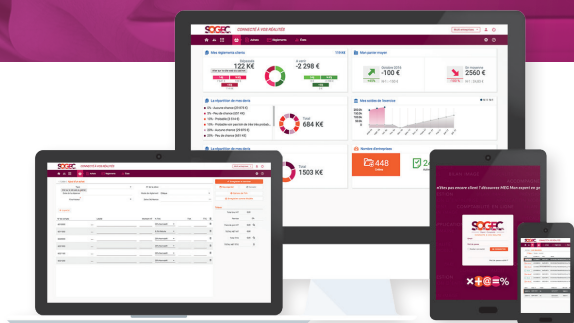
SOGEC CONNECTÉ À VOS RÉALITÉS

Mes règlements clients

122 K€

-2 298 K€

Mon panier moyen

-100 €

2560 €

La répartition de mes biens

684 K€

Mes ventes de l'exercice

La répartition de mes biens

1503 K€

Nombre d'entreprises

448

24

SOGEC CONNECTÉ À VOS RÉALITÉS

SOGEC

× + @ = %